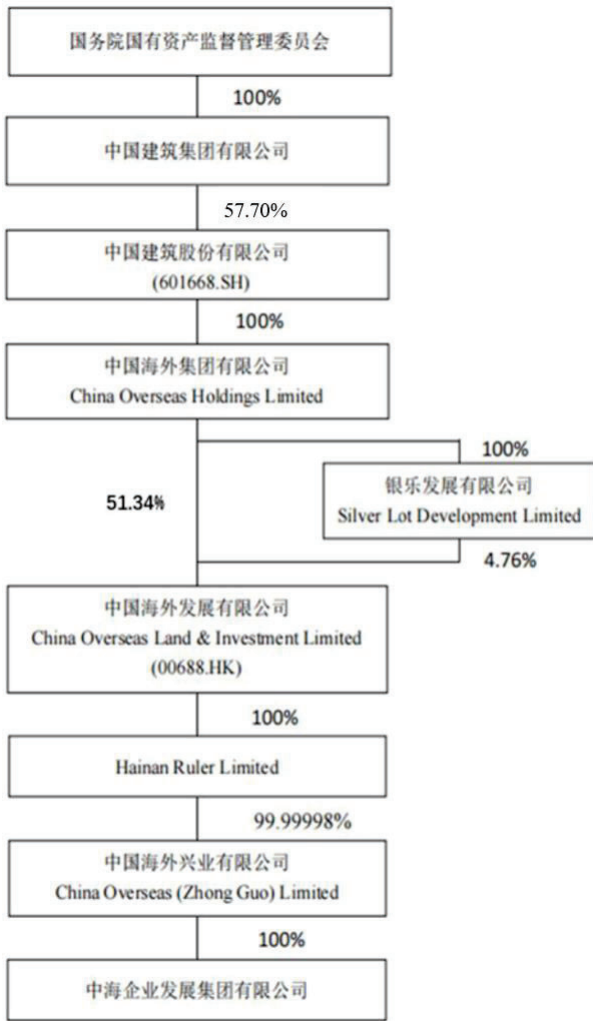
国务院国有资产监督管理委员会

100%

中国建筑集团有限公司

57.70%

中国建筑股份有限公司
(601668.SH)

100%

中国海外集团有限公司
China Overseas Holdings Limited

100%

51.34%

银乐发展有限公司
Silver Lot Development Limited

4.76%

中国海外发展有限公司
China Overseas Land & Investment Limited
(00688.HK)

100%

Hainan Ruler Limited

99.99998%

中国海外兴业有限公司
China Overseas (Zhong Guo) Limited

100%

中海企业发展集团有限公司